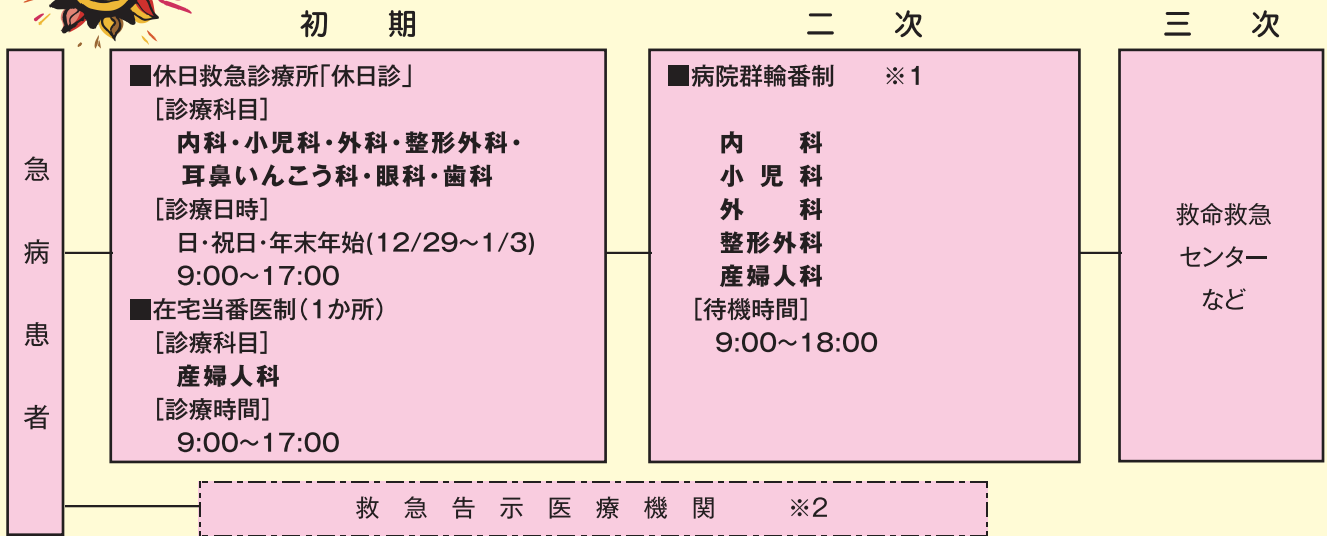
初　期

二　次

三　次

急病患者

■休日救急診療所「休日診」
［診療科目］
内科・小児科・外科・整形外科・耳鼻いんこう科・眼科・歯科
［診療日時］
日・祝日・年末年始(12/29～1/3)
9:00～17:00
■在宅当番医制（1か所）
［診療科目］
産婦人科
［診療時間］
9:00～17:00

■病院群輪番制　※1
内　科
小児科
外　科
整形外科
産婦人科
［待機時間］
9:00～18:00

救命救急センターなど

救急告示医療機関　※2